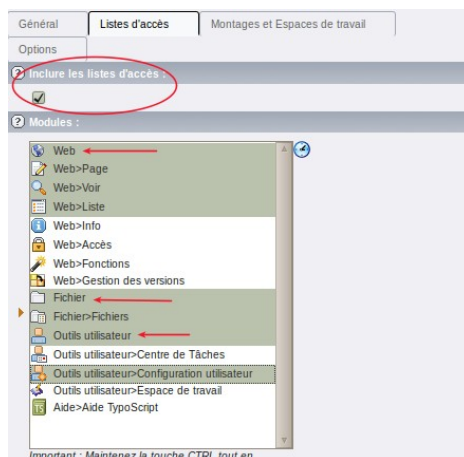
Général | Listes d'accès | Montages et Espaces de travail

Options

Inclure les listes d'accès :

Modules :

Web
Web>Page
Web>Voir
Web>Liste
Web>Info
Web>Accès
Web>Fonctions
Web>Gestion des versions
Fichier
Fichier>Fichiers
Outils utilisateur
Outils utilisateur>Centre de Tâches
Outils utilisateur>Configuration utilisateur
Outils utilisateur>Espace de travail
Aide>Aide TypoScript

Important : Maintenez la touche CTRL tout en